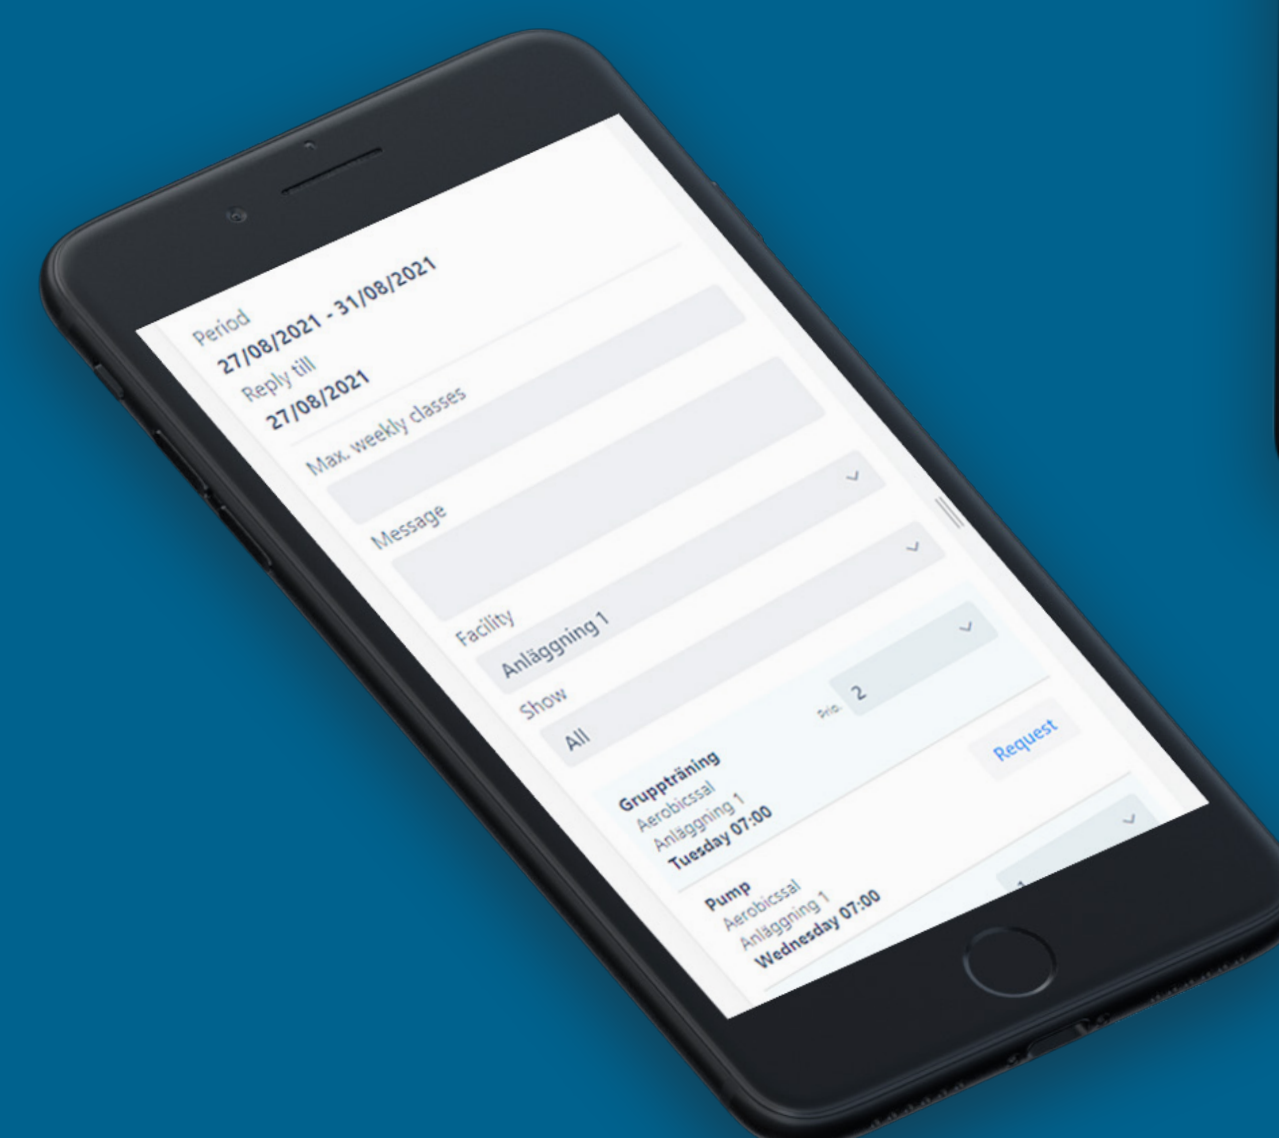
Period
27/08/2021 - 31/08/2021
Reply till
27/08/2021

Max. weekly classes

Message

Facility
Anläggning 1

Show
All

Prio. 2

Request

Gruppträning
Aerobicssal
Anläggning 1
Tuesday 07:00

Pump
Aerobicssal
Anläggning 1
Wednesday 07:00